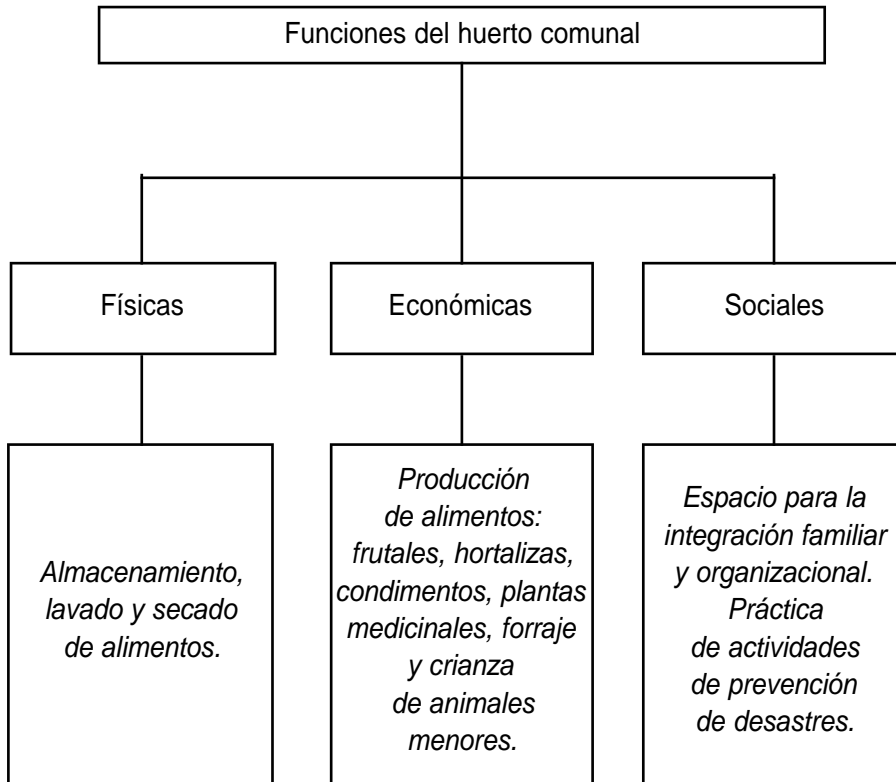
Funciones del huerto comunal

Físicas

Económicas

Sociales

*Almacenamiento, lavado y secado de alimentos.*

*Producción de alimentos: frutales, hortalizas, condimentos, plantas medicinales, forraje y crianza de animales menores.*

*Espacio para la integración familiar y organizacional. Práctica de actividades de prevención de desastres.*